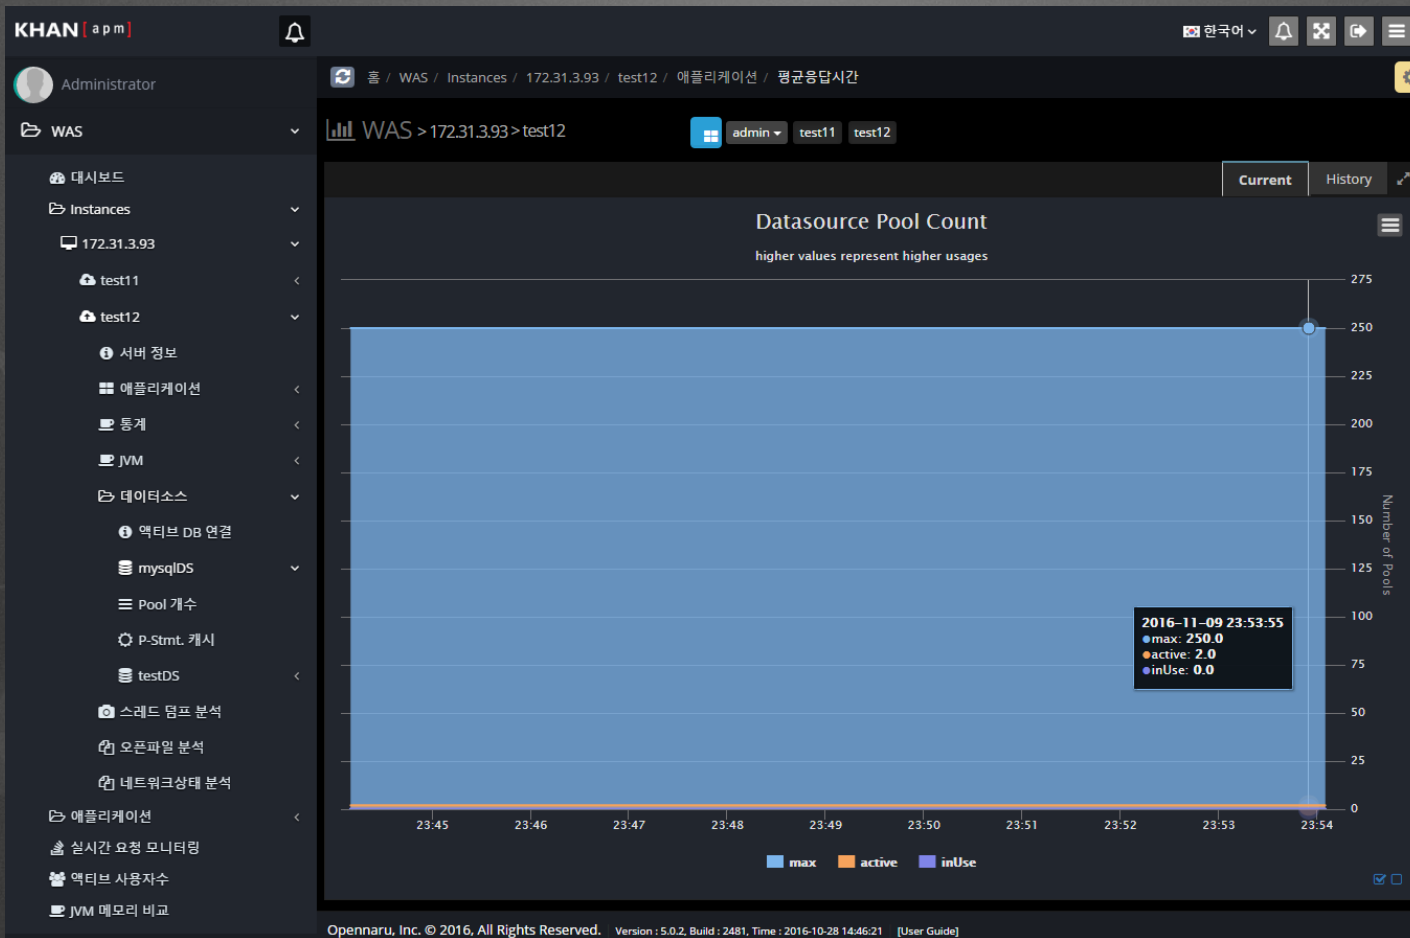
KHAN [apm]

Administrator

WAS

대시보드

Instances

172.31.3.93

test11

test12

서버 정보

애플리케이션

통계

JVM

데이터소스

액티브 DB 연결

mysqlDS

Pool 개수

P-Stmt. 캐시

testDS

스레드 덤프 분석

오픈파일 분석

네트워크상태 분석

애플리케이션

실시간 요청 모니터링

액티브 사용자수

JVM 메모리 비교

한국어

홈 / WAS / Instances / 172.31.3.93 / test12 / 애플리케이션 / 평균응답시간

WAS > 172.31.3.93 > test12

admin test11 test12

Current History

Datasource Pool Count

higher values represent higher usages

| 275 |
|---|
| 250 |
| 225 |
| 200 |
| 175 |
| 150 |
| 125 |
| 100 |
| 75 |
| 50 |
| 25 |
| 0 |

Number of Pools

2016-11-09 23:53:55
max: 250.0
active: 2.0
inUse: 0.0

23:45 23:46 23:47 23:48 23:49 23:50 23:51 23:52 23:53 23:54

max active inUse

Opennaru, Inc. © 2016, All Rights Reserved. Version : 5.0.2, Build : 2481, Time : 2016-10-28 14:46:21 [User Guide]